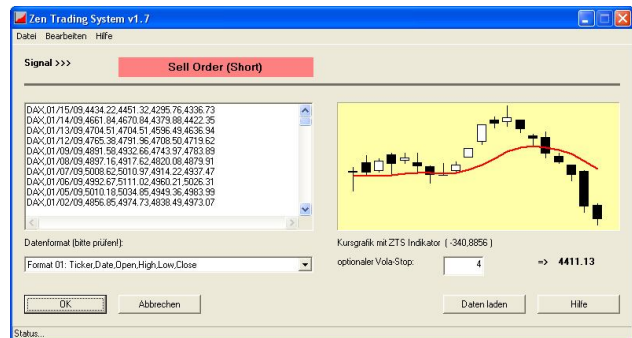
Zen Trading System v1.7

Datei Bearbeiten Hilfe

Signal >>>

Sell Order (Short)

DAX,01/15/09,4434.22,4451.32,4295.76,4336.73
DAX,01/14/09,4661.84,4670.84,4379.88,4422.35
DAX,01/13/09,4704.51,4704.51,4596.49,4636.94
DAX,01/12/09,4765.38,4791.96,4708.50,4719.62
DAX,01/09/09,4891.58,4932.66,4743.97,4783.89
DAX,01/08/09,4897.16,4917.62,4820.08,4879.91
DAX,01/07/09,5008.62,5010.97,4914.22,4937.47
DAX,01/06/09,4992.67,5111.02,4960.21,5026.31
DAX,01/05/09,5010.18,5034.85,4949.36,4983.99
DAX,01/02/09,4856.85,4974.73,4838.49,4973.07

Datenformat (bitte prüfen!):

Format 01: Ticker,Date,Open,High,Low,Close

Kursgrafik mit ZTS Indikator ( -340,8856 )

optionaler Vola-Stop:

4

=> 4411.13

OK

Abbrechen

Daten laden

Hilfe

Status...